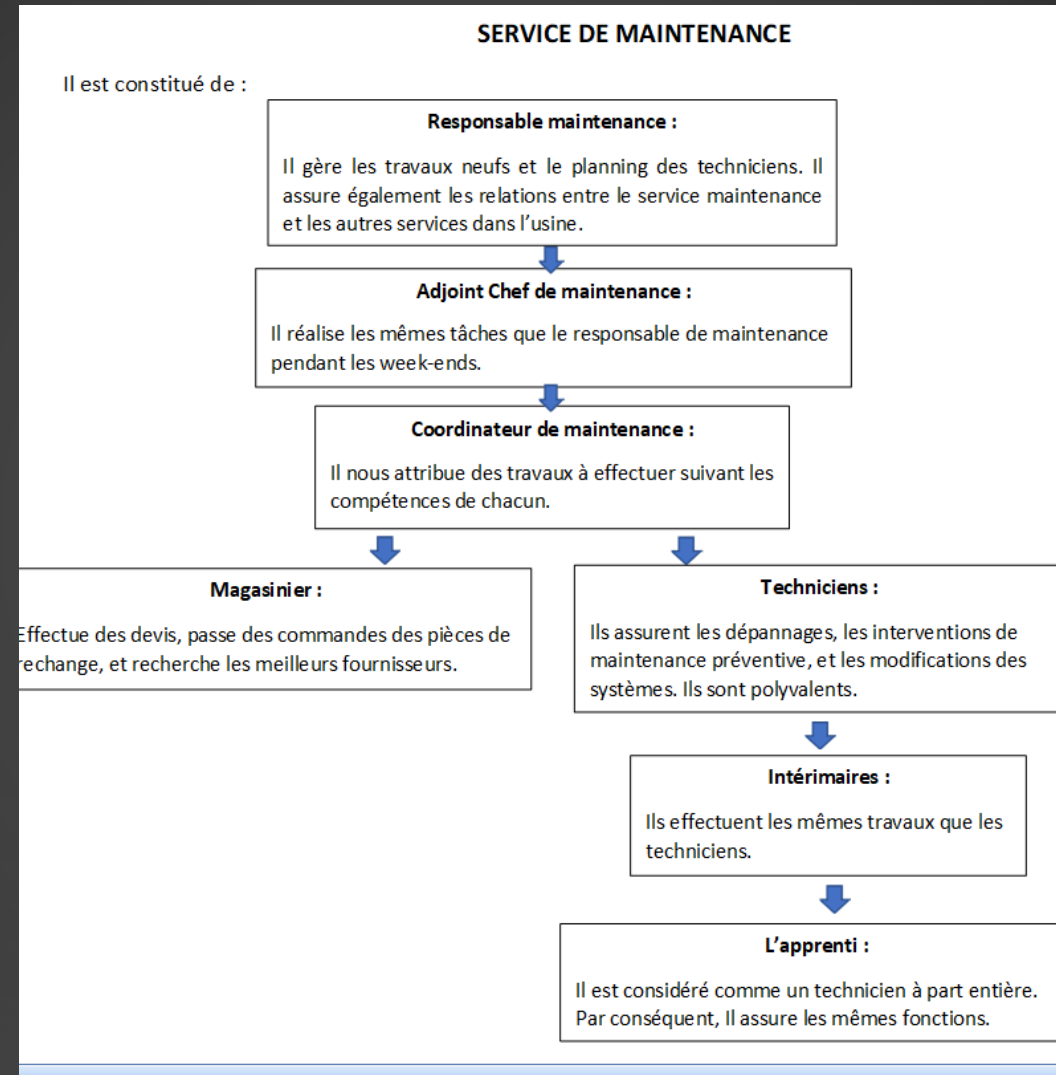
SERVICE DE MAINTENANCE

Il est constitué de :

Responsable maintenance :

Il gère les travaux neufs et le planning des techniciens. Il assure également les relations entre le service maintenance et les autres services dans l'usine.

Adjoint Chef de maintenance :

Il réalise les mêmes tâches que le responsable de maintenance pendant les week-ends.

Coordinateur de maintenance :

Il nous attribue des travaux à effectuer suivant les compétences de chacun.

Magasinier :

Effectue des devis, passe des commandes des pièces de rechange, et recherche les meilleurs fournisseurs.

Techniciens :

Ils assurent les dépannages, les interventions de maintenance préventive, et les modifications des systèmes. Ils sont polyvalents.

Intérimaires :

Ils effectuent les mêmes travaux que les techniciens.

L'apprenti :

Il est considéré comme un technicien à part entière. Par conséquent, Il assure les mêmes fonctions.